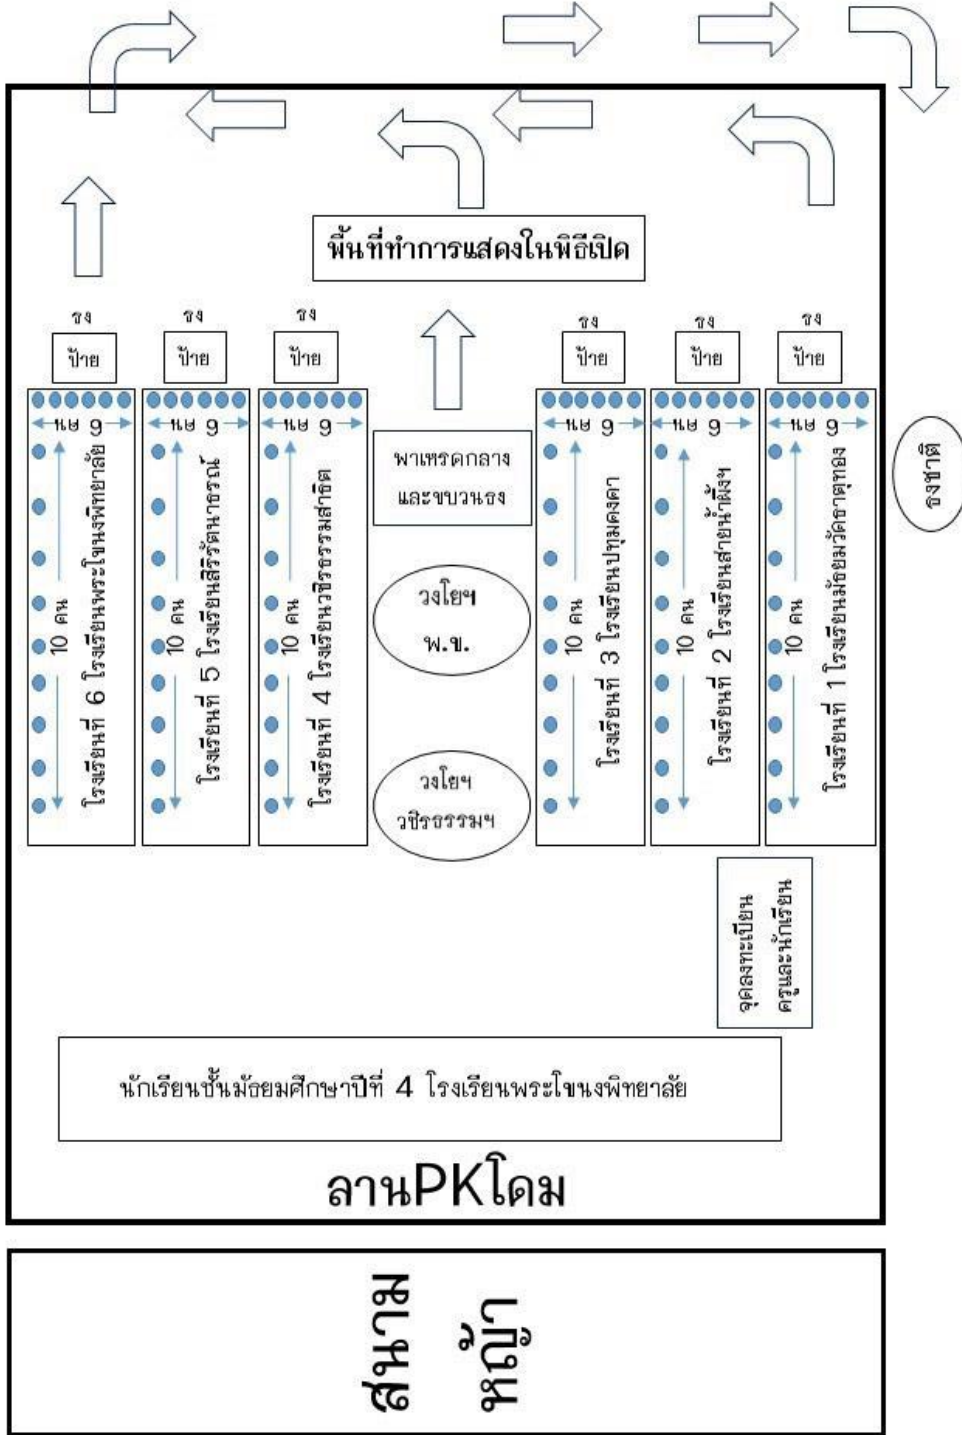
พื้นที่ทำการแสดงในพิธีเปิด

ธง
ป้าย

ธง
ป้าย

ธง
ป้าย

ธง
ป้าย

ธง
ป้าย

ธง
ป้าย

6 แถว

6 แถว

6 แถว

6 แถว

6 แถว

6 แถว

ธงชาติ

โรงเรียนที่ 6 โรงเรียนพระโขนงพิทยาลัย 10 คน

โรงเรียนที่ 5 โรงเรียนสิริรัตนาธรณ์ 10 คน

โรงเรียนที่ 4 โรงเรียนวชิรธรรมสาธิต 10 คน

พาเหรดกลาง และขบวนธง

วงโยฯ พ.ข.

วงโยฯ วชิรธรรมฯ

โรงเรียนที่ 3 โรงเรียนปทุมคงคา 10 คน

โรงเรียนที่ 2 โรงเรียนสายน้ำผึ้ง 10 คน

โรงเรียนที่ 1 โรงเรียนมัธยมวัดธาตุทอง 10 คน

จุดลงทะเบียน ครูและนักเรียน

นักเรียนชั้นมัธยมศึกษาปีที่ 4 โรงเรียนพระโขนงพิทยาลัย

ลานPKโดม

สนาม หญ้า